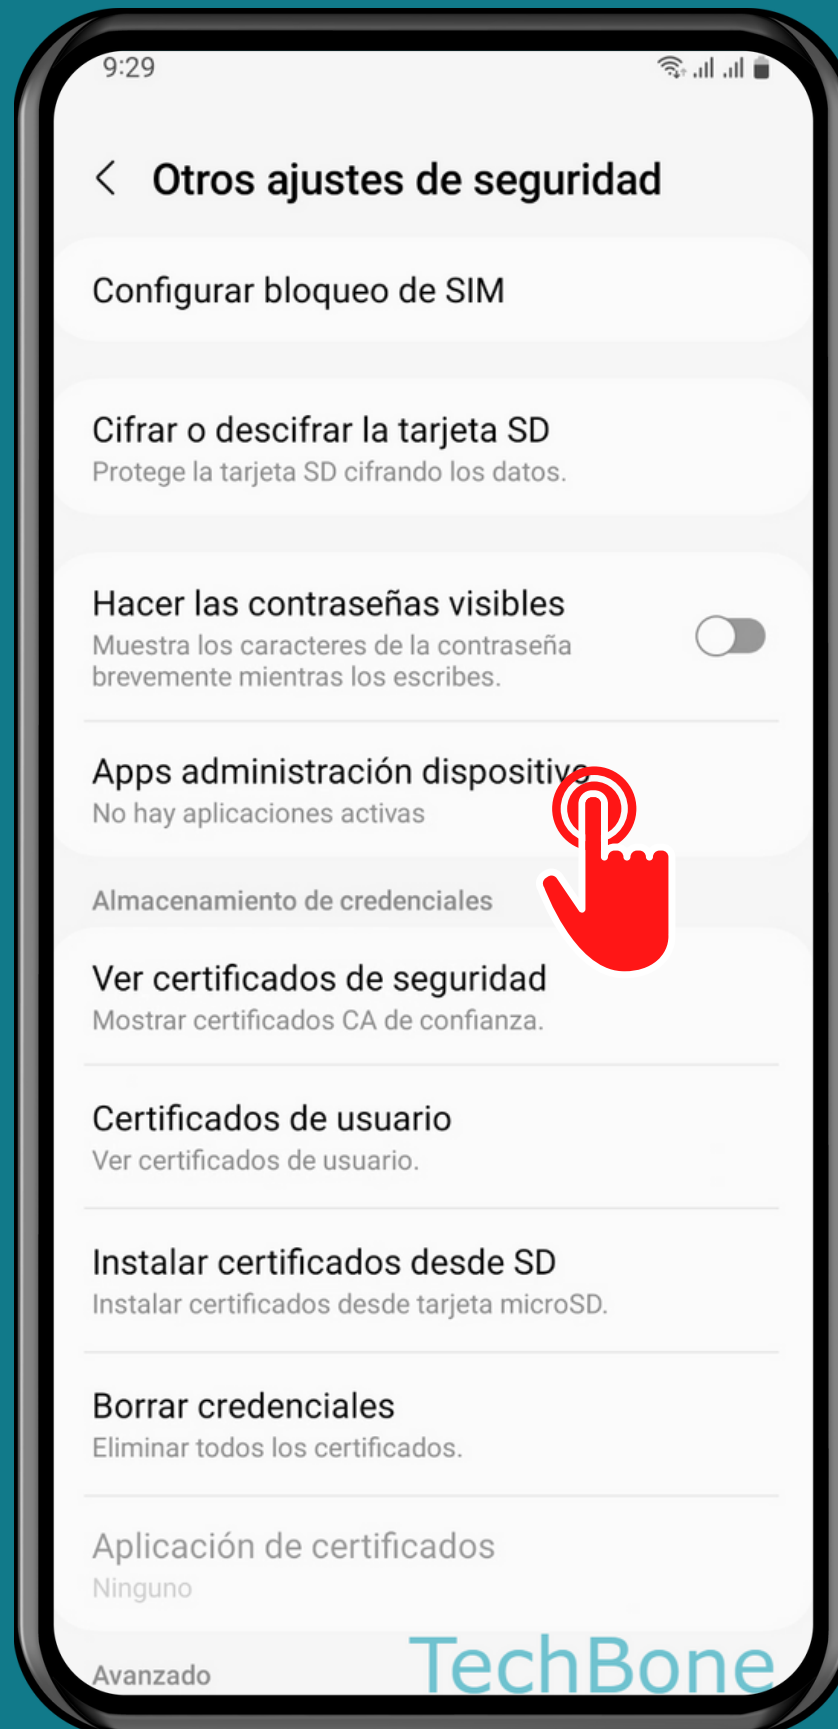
9:29

Otros ajustes de seguridad

Configurar bloqueo de SIM

Cifrar o descifrar la tarjeta SD
Protege la tarjeta SD cifrando los datos.

Hacer las contraseñas visibles
Muestra los caracteres de la contraseña brevemente mientras los escribes.

Apps administración dispositivo
No hay aplicaciones activas

Almacenamiento de credenciales

Ver certificados de seguridad
Mostrar certificados CA de confianza.

Certificados de usuario
Ver certificados de usuario.

Instalar certificados desde SD
Instalar certificados desde tarjeta microSD.

Borrar credenciales
Eliminar todos los certificados.

Aplicación de certificados
Ninguno

Avanzado

TechBone